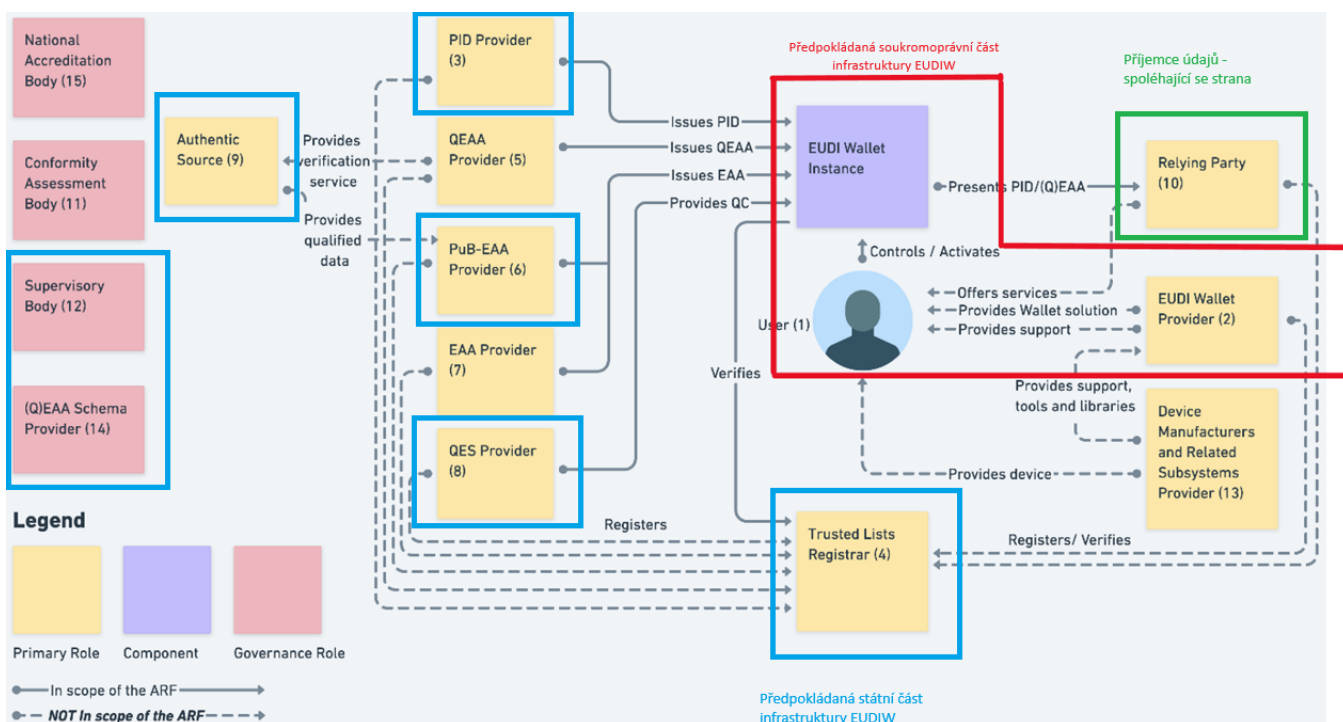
National Accreditation Body (15)

Conformity Assessment Body (11)

Supervisory Body (12)

(Q)EAA Schema Provider (14)

Authentic Source (9)

Provides verification service

Provides qualified data

PID Provider (3)

QEAA Provider (5)

PuB-EAA Provider (6)

EAA Provider (7)

QES Provider (8)

Předpokládaná soukromoprávní část infrastruktury EUDIW

Příjemce údajů - spoléhající se strana

Issues PID

Issues QEAA

Issues EAA

Provides QC

EUDI Wallet Instance

Presents PID/(Q)EAA

Relying Party (10)

Controls / Activates

User (1)

Offers services

Provides Wallet solution

Provides support

EUDI Wallet Provider (2)

Verifies

Provides support, tools and libraries

Device Manufacturers and Related Subsystems Provider (13)

Provides device

Registers

Trusted Lists Registrar (4)

Registers/ Verifies

Legend

Primary Role

Component

Governance Role

In scope of the ARF

NOT In scope of the ARF

Předpokládaná státní část infrastruktury EUDIW